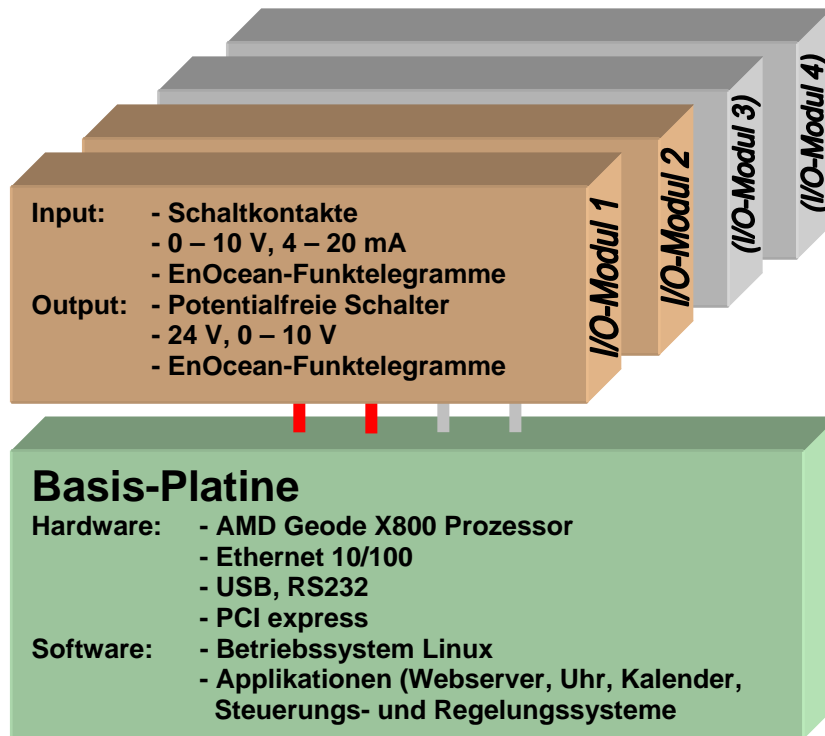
Input: - Schaltkontakte
- 0 – 10 V, 4 – 20 mA
- EnOcean-Funktelegramme
Output: - Potentialfreie Schalter
- 24 V, 0 – 10 V
- EnOcean-Funktelegramme

I/O-Modul 1

I/O-Modul 2

(I/O-Modul 3)

(I/O-Modul 4)

Basis-Platine
Hardware: - AMD Geode X800 Prozessor
- Ethernet 10/100
- USB, RS232
- PCI express
Software: - Betriebssystem Linux
- Applikationen (Webserver, Uhr, Kalender, Steuerungs- und Regelungssysteme